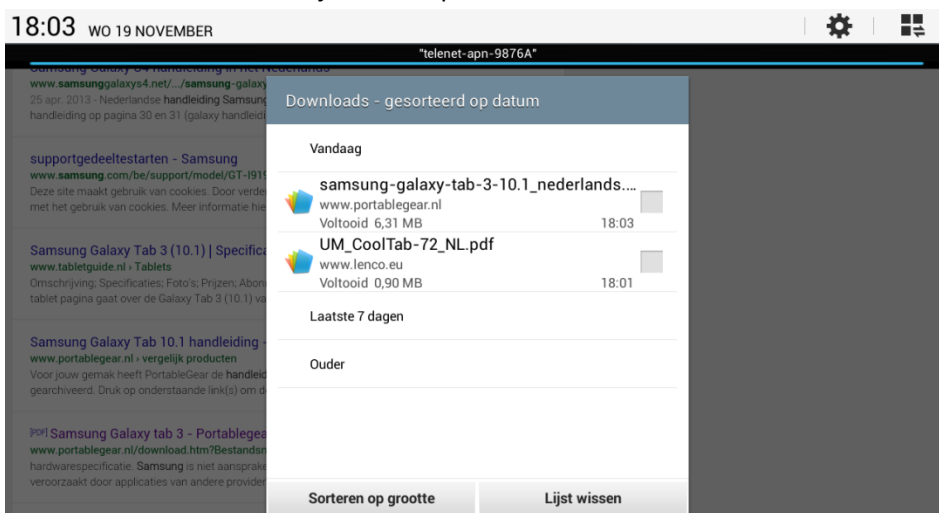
18:03 WO 19 NOVEMBER

"telenet-apn-9876A"

Samsung Galaxy S4 handleiding in het Nederlands
www.samsunggalaxys4.net/.../samsung-galaxy
25 apr. 2013 - Nederlandse handleiding Samsung
handleiding op pagina 30 en 31 (galaxy handleid

supportgedeeltestarten - Samsung
www.samsung.com/be/support/model/GT-I91
Deze site maakt gebruik van cookies. Door verde
met het gebruik van cookies. Meer informatie hie

Samsung Galaxy Tab 3 (10.1) | Specifica
www.tabletguide.nl › Tablets
Omschrijving; Specificaties; Foto's; Prijzen; Abon
tablet pagina gaat over de Galaxy Tab 3 (10.1) va

Samsung Galaxy Tab 10.1 handleiding
www.portablegear.nl › vergelijk producten
Voor jouw gemak heeft PortableGear de handleid
gearchiveerd. Druk op onderstaande link(s) om d

[PDF] Samsung Galaxy tab 3 - Portablegea
www.portablegear.nl/download.htm?Bestandsn
hardwarespecificatie. Samsung is niet aansprake
veroorzaakt door applicaties van andere provider

Downloads - gesorteerd op datum

Vandaag

samsung-galaxy-tab-3-10.1_nederlands....
www.portablegear.nl
Voltooid 6,31 MB 18:03

UM_CoolTab-72_NL.pdf
www.lenco.eu
Voltooid 0,90 MB 18:01

Laatste 7 dagen

Ouder

Sorteren op grootte

Lijst wissen